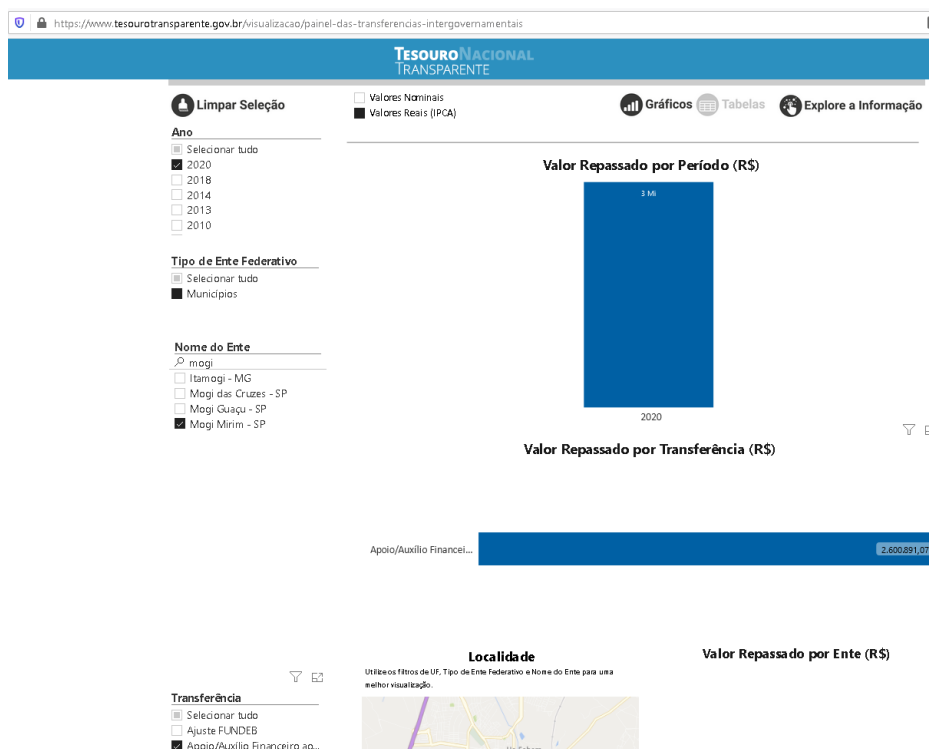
https://www.tesourotransparente.gov.br/visualizacao/painel-das-transferencias-intergovernamentais

TESOURO NACIONAL
TRANSPARENTE

Limpar Seleção

Valores Nominais
Valores Reais (IPCA)

Gráficos Tabelas Explore a Informação

Ano
Selecionar tudo
2020
2018
2014
2013
2010

Tipo de Ente Federativo
Selecionar tudo
Municípios

Nome do Ente
mogi
Itamogi - MG
Mogi das Cruzes - SP
Mogi Guaçu - SP
Mogi Mirim - SP

Valor Repassado por Período (R$)
3 Mi
2020

Valor Repassado por Transferência (R$)
Apoio/Auxílio Financei...
2.600.891,07

Localidade
Utilize os filtros de UF, Tipo de Ente Federativo e Nome do Ente para uma melhor visualização.

Valor Repassado por Ente (R$)

Transferência
Selecionar tudo
Ajuste FUNDEB
Apoio/Auxílio Financeiro ao...